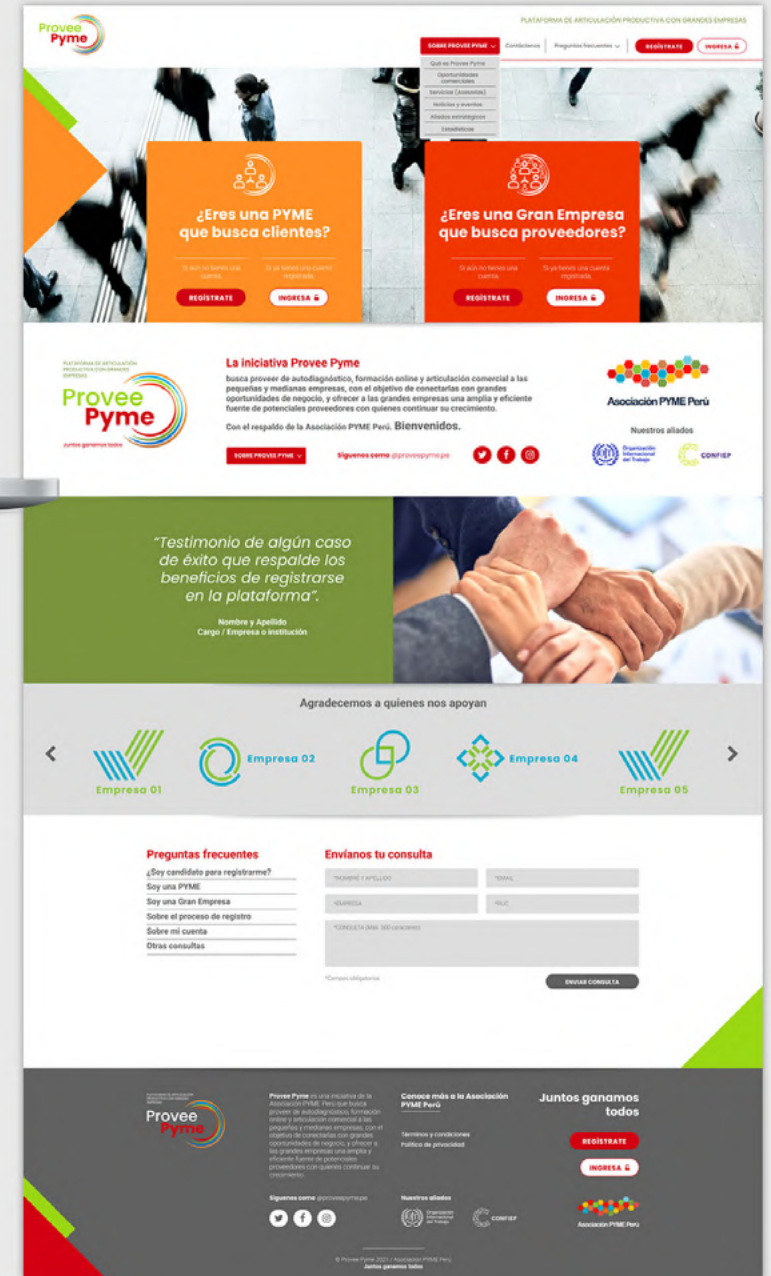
Provee Pyme

PLATAFORMA DE ARTICULACIÓN PRODUCTIVA CON GRANDES EMPRESAS

SOBRE PROVEE PYME Contáctenos Preguntas frecuentes REGÍSTRATE INGRESA

Qué es Provee Pyme
Oportunidades comerciales
Servicios (Asesorías)
Noticias y eventos
Aliados estratégicos
Estadísticas

¿Eres una PYME que busca clientes?

Si aún no tienes una cuenta: Si ya tienes una cuenta registrada:

REGÍSTRATE INGRESA

¿Eres una Gran Empresa que busca proveedores?

Si aún no tienes una cuenta: Si ya tienes una cuenta registrada:

REGÍSTRATE INGRESA

PLATAFORMA DE ARTICULACIÓN PRODUCTIVA CON GRANDES EMPRESAS

Provee Pyme

Juntos ganamos todos

La iniciativa Provee Pyme

busca proveer de autodiagnóstico, formación online y articulación comercial a las pequeñas y medianas empresas, con el objetivo de conectarlas con grandes oportunidades de negocio, y ofrecer a las grandes empresas una amplia y eficiente fuente de potenciales proveedores con quienes continuar su crecimiento.

Con el respaldo de la Asociación PYME Perú. Bienvenidos.

SOBRE PROVEE PYME Síguenos como @proveepyme.pe

Asociación PYME Perú

Nuestros aliados

Organización Internacional del Trabajo CONFIEP

"Testimonio de algún caso de éxito que respalde los beneficios de registrarse en la plataforma".

Nombre y Apellido
Cargo / Empresa o Institución

Agradecemos a quienes nos apoyan

Empresa 01 Empresa 02 Empresa 03 Empresa 04 Empresa 05

Preguntas frecuentes
¿Soy candidato para registrarme?
Soy una PYME
Soy una Gran Empresa
Sobre el proceso de registro
Sobre mi cuenta
Otras consultas

Envíanos tu consulta

*NOMBRE Y APELLIDO *EMAIL
*EMPRESA *RUC
*CONSULTA (Máx. 500 caracteres)

*Campos obligatorios

ENVIAR CONSULTA

Provee Pyme

Provee Pyme es una iniciativa de la Asociación PYME Perú que busca proveer de autodiagnóstico, formación online y articulación comercial a las pequeñas y medianas empresas, con el objetivo de conectarlas con grandes oportunidades de negocio, y ofrecer a las grandes empresas una amplia y eficiente fuente de potenciales proveedores con quienes continuar su crecimiento.

Conoce más a la Asociación PYME Perú

Términos y condiciones
Política de privacidad

Juntos ganamos todos

REGÍSTRATE
INGRESA

Síguenos como @proveepyme.pe

Nuestros aliados

Organización Internacional del Trabajo CONFIEP

Asociación PYME Perú

© Provee Pyme 2021 / Asociación PYME Perú
Juntos ganamos todos